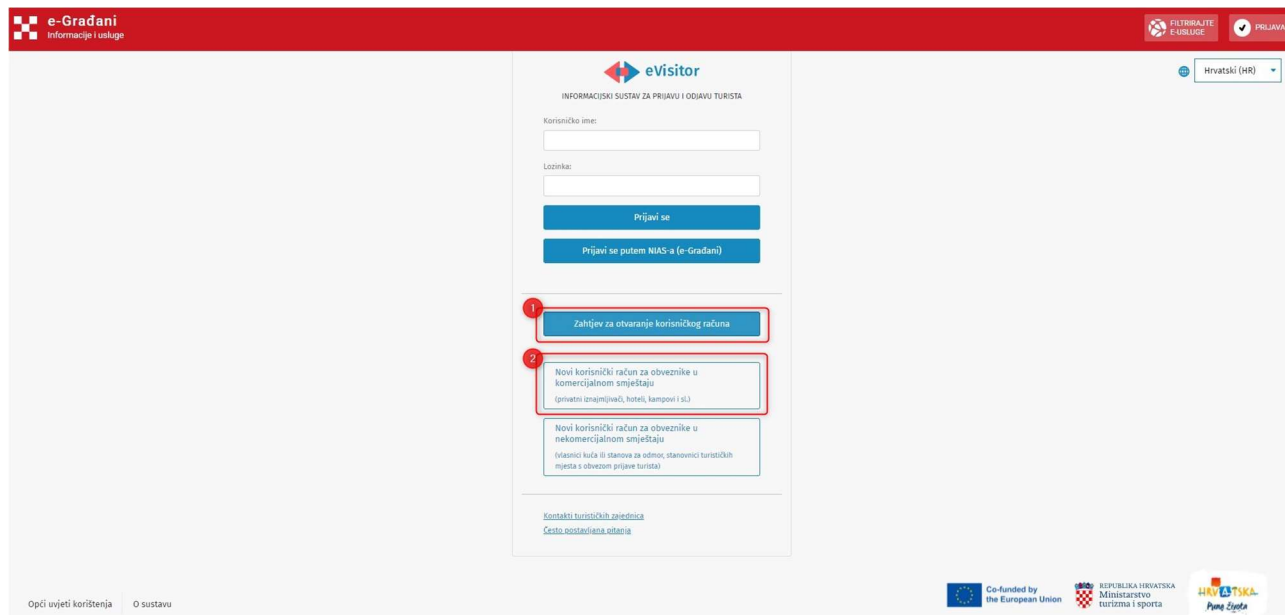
e-Građani
Informacije i usluge

FILTRIRAJTE E-USLUGE

PRIJAVA

eVisitor

INFORMACIJSKI SUSTAV ZA PRIJAVU I ODJAVU TURISTA

Hrvatski (HR)

Korisničko ime:

Lozinka:

Prijavi se

Prijavi se putem NIAS-a (e-Građani)

1

Zahtjev za otvaranje korisničkog računa

2

Novi korisnički račun za obveznike u komercijalnom smještaju

(privatni iznajmljivači, hoteli, kampovi i sl.)

Novi korisnički račun za obveznike u nekomercijalnom smještaju

(vlasnici kuća ili stanova za odmor, stanovnici turističkih mjesta s obvezom prijave turista)

Kontakti turističkih zajednica

Često postavljana pitanja

Opći uvjeti korištenja

O sustavu

Co-funded by the European Union

REPUBLIKA HRVATSKA
Ministarstvo turizma i sporta

HRVATSKA
Puna života